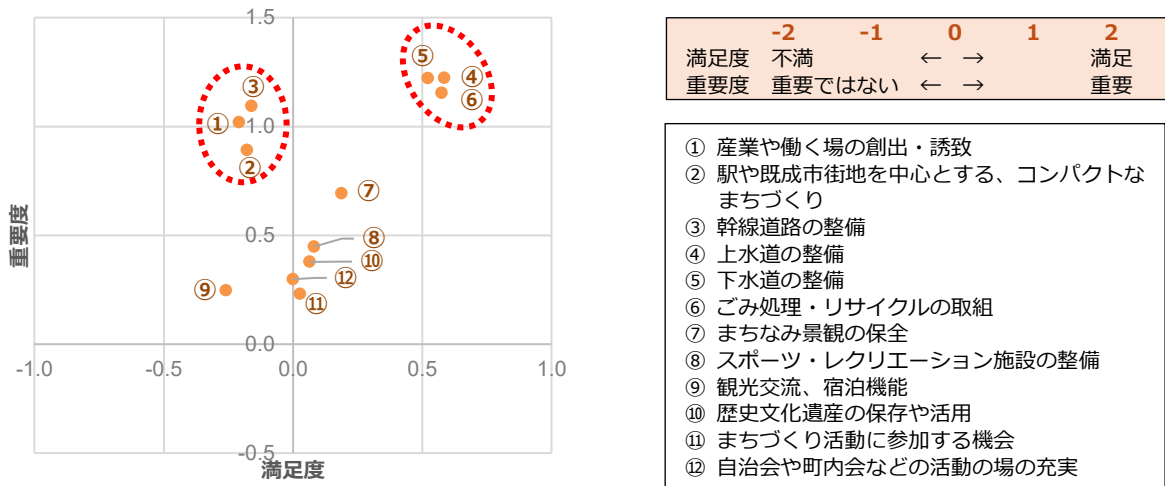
1.5
③
①
1.0
②
⑤
④
⑥
⑦
重要度
0.5
⑧
⑩
⑫
⑨
⑪
0.0
-1.0
-0.5
0.0
0.5
1.0
-0.5
満足度

| | -2 | -1 | 0 | 1 | 2 |
|---|---|---|---|---|---|
| 満足度 | 不満 | | ← → | | 満足 |
| 重要度 | 重要ではない | | ← → | | 重要 |

① 産業や働く場の創出・誘致
② 駅や既成市街地を中心とする、コンパクトなまちづくり
③ 幹線道路の整備
④ 上水道の整備
⑤ 下水道の整備
⑥ ごみ処理・リサイクルの取組
⑦ まちなみ景観の保全
⑧ スポーツ・レクリエーション施設の整備
⑨ 観光交流、宿泊機能
⑩ 歴史文化遺産の保存や活用
⑪ まちづくり活動に参加する機会
⑫ 自治会や町内会などの活動の場の充実